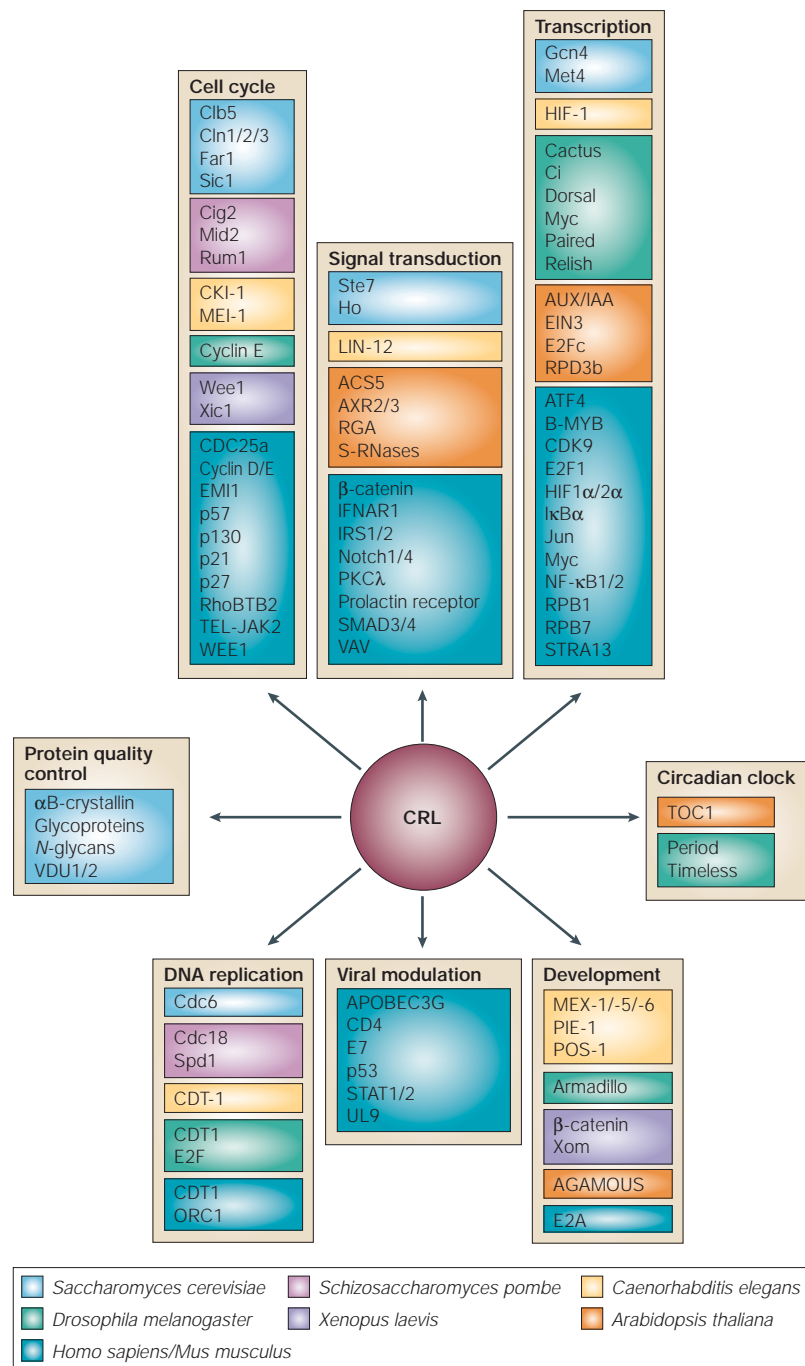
Cell cycle
Clb5
Cln1/2/3
Far1
Sic1
Cig2
Mid2
Rum1
CKI-1
MEI-1
Cyclin E
Wee1
Xic1
CDC25a
Cyclin D/E
EMI1
p57
p130
p21
p27
RhoBTB2
TEL-JAK2
WEE1

Signal transduction
Ste7
Ho
LIN-12
ACS5
AXR2/3
RGA
S-RNases
β-catenin
IFNAR1
IRS1/2
Notch1/4
PKCλ
Prolactin receptor
SMAD3/4
VAV

Transcription
Gcn4
Met4
HIF-1
Cactus
Ci
Dorsal
Myc
Paired
Relish
AUX/IAA
EIN3
E2Fc
RPD3b
ATF4
B-MYB
CDK9
E2F1
HIF1α/2α
IκBα
Jun
Myc
NF-κB1/2
RPB1
RPB7
STRA13

Protein quality control
αB-crystallin
Glycoproteins
N-glycans
VDU1/2

CRL

Circadian clock
TOC1
Period
Timeless

DNA replication
Cdc6
Cdc18
Spd1
CDT-1
CDT1
E2F
CDT1
ORC1

Viral modulation
APOBEC3G
CD4
E7
p53
STAT1/2
UL9

Development
MEX-1/-5/-6
PIE-1
POS-1
Armadillo
β-catenin
Xom
AGAMOUS
E2A

Saccharomyces cerevisiae
Schizosaccharomyces pombe
Caenorhabditis elegans
Drosophila melanogaster
Xenopus laevis
Arabidopsis thaliana
Homo sapiens/Mus musculus